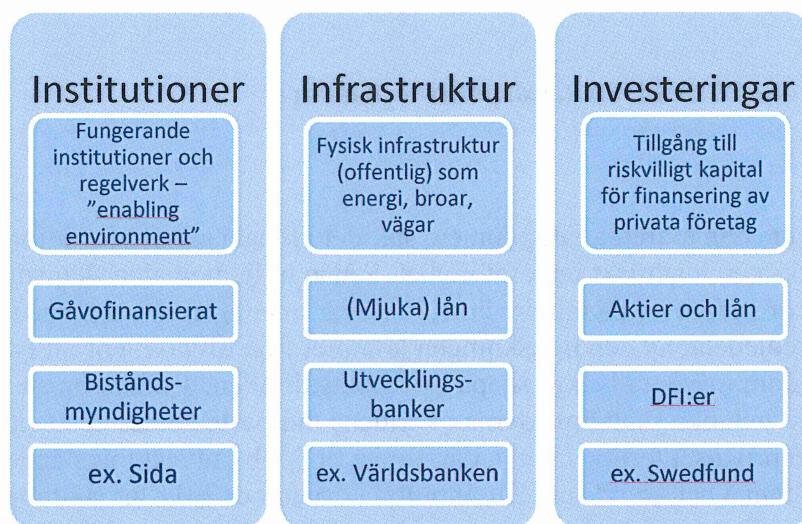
Institutioner

Fungerande institutioner och regelverk – ”enabling environment”

Gåvofinansierat

Bistånds-myndigheter

ex. Sida

Infrastruktur

Fysisk infrastruktur (offentlig) som energi, broar, vägar

(Mjuka) lån

Utvecklings-banker

ex. Världsbanken

Investeringar

Tillgång till riskvilligt kapital för finansering av privata företag

Aktier och lån

DFI:er

ex. Swedfund